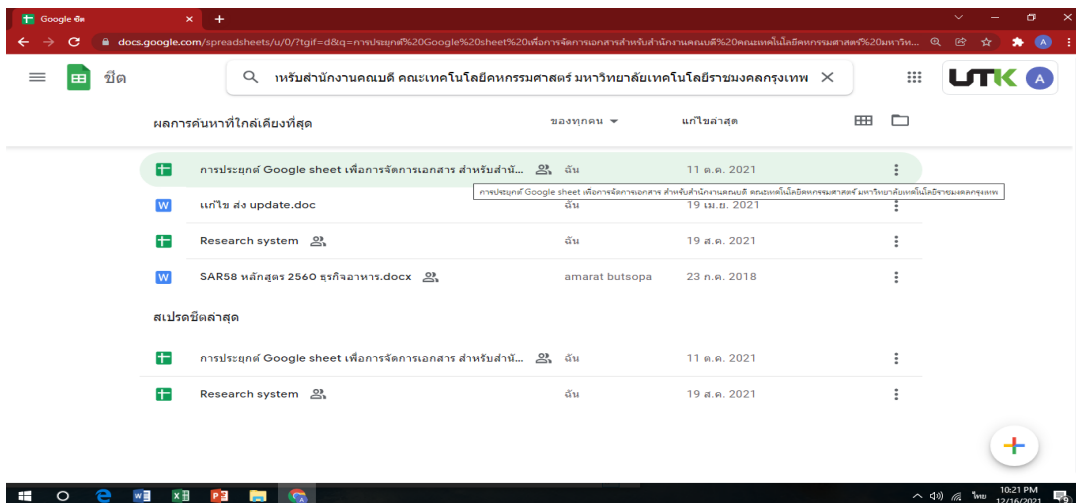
Google ชีต ×
+
docs.google.com/spreadsheets/u/0/?tgif=d&q=การประยุกต์%20Google%20sheet%20เพื่อการจัดการเอกสารสำหรับสำนักงานคณบดี%20คณะเทคโนโลยีคหกรรมศาสตร์%20มหาวิท...

ชีต
หรับสำนักงานคณบดี คณะเทคโนโลยีคหกรรมศาสตร์ มหาวิทยาลัยเทคโนโลยีราชมงคลกรุงเทพ ×
UTK A

ผลการค้นหาที่ใกล้เคียงที่สุด
ของทุกคน ▾
แก้ไขล่าสุด

| | | |
|---|---|---|
| การประยุกต์ Google sheet เพื่อการจัดการเอกสาร สำหรับสำนั... | ฉัน | 11 ต.ค. 2021 |
| แก้ไข ส่ง update.doc | ฉัน | 19 เม.ย. 2021 |
| Research system | ฉัน | 19 ส.ค. 2021 |
| SAR58 หลักสูตร 2560 ธุรกิจอาหาร.docx | amarat butsopa | 23 ก.ค. 2018 |

การประยุกต์ Google sheet เพื่อการจัดการเอกสาร สำหรับสำนักงานคณบดี คณะเทคโนโลยีคหกรรมศาสตร์ มหาวิทยาลัยเทคโนโลยีราชมงคลกรุงเทพ

สเปรดชีตล่าสุด

| | | |
|---|---|---|
| การประยุกต์ Google sheet เพื่อการจัดการเอกสาร สำหรับสำนั... | ฉัน | 11 ต.ค. 2021 |
| Research system | ฉัน | 19 ส.ค. 2021 |

ไทย 10:21 PM 12/16/2021